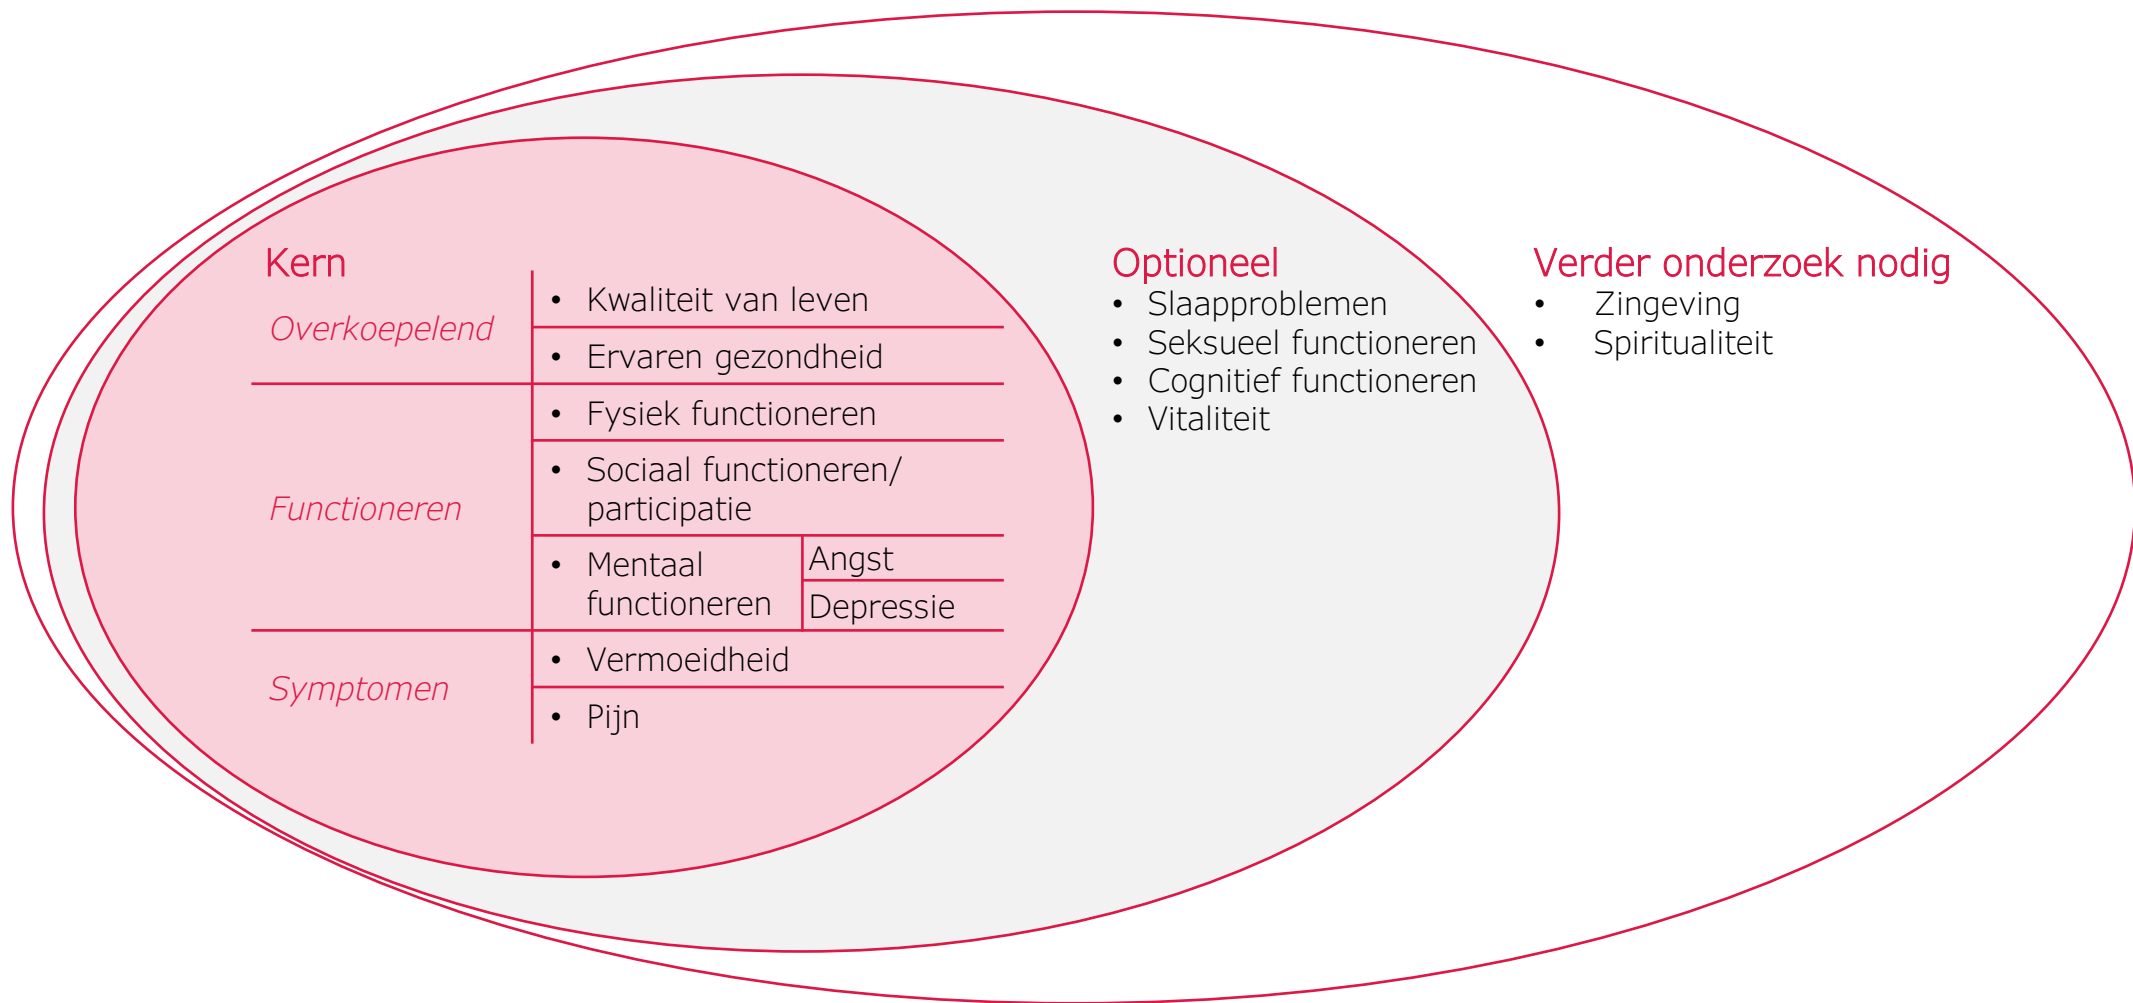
Kern

Overkoepelend
• Kwaliteit van leven
• Ervaren gezondheid

Functioneren
• Fysiek functioneren
• Sociaal functioneren/ participatie
• Mentaal functioneren
Angst
Depressie

Symptomen
• Vermoeidheid
• Pijn

Optioneel
• Slaapproblemen
• Seksueel functioneren
• Cognitief functioneren
• Vitaliteit

Verder onderzoek nodig
• Zingeving
• Spiritualiteit